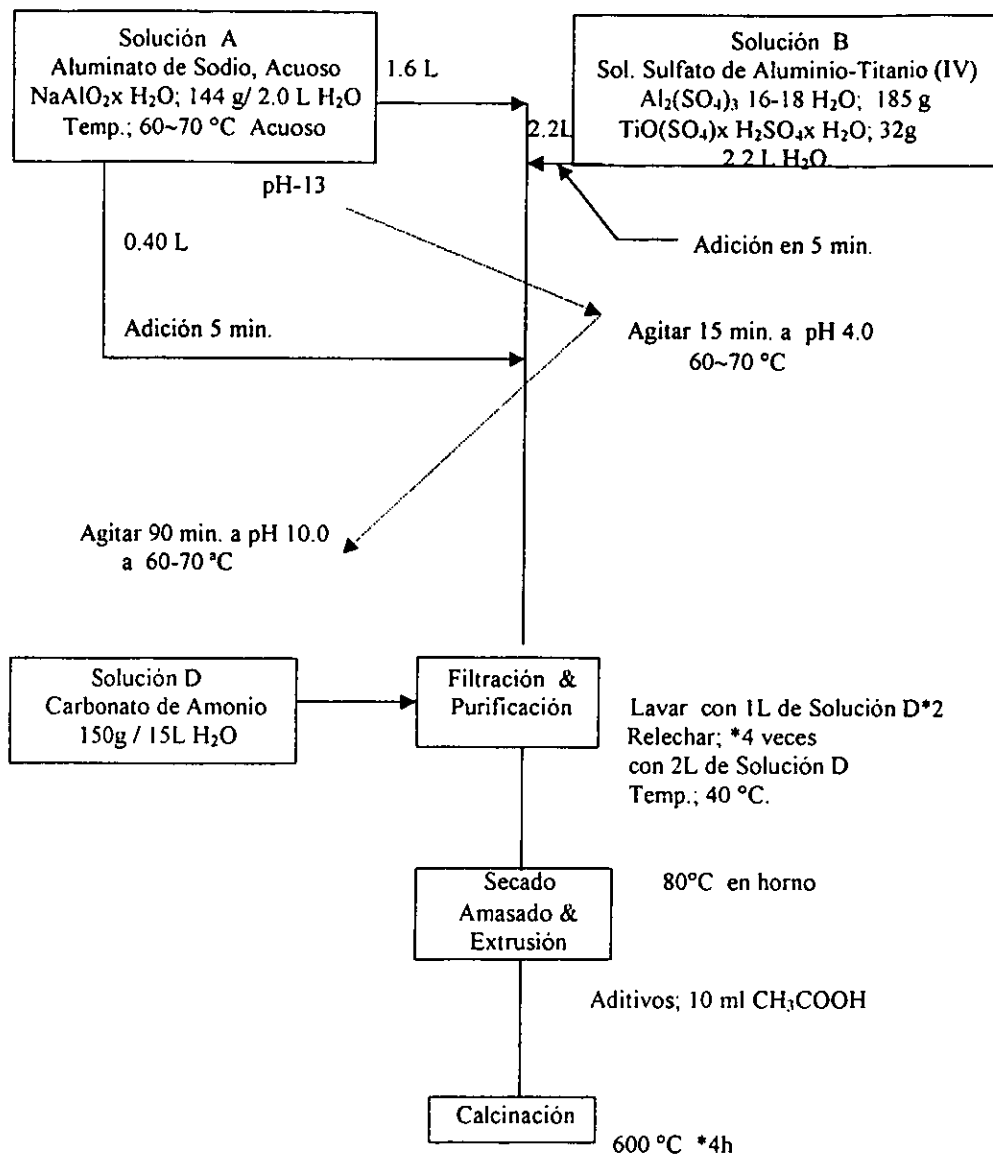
Solución A
Aluminato de Sodio, Acuoso
$NaAlO_2$x $H_2O$; 144 g/ 2.0 L $H_2O$
Temp.; 60~70 °C Acuoso

1.6 L

Solución B
Sol. Sulfato de Aluminio-Titanio (IV)
$Al_2(SO_4)_3$ 16-18 $H_2O$; 185 g
$TiO(SO_4)$x $H_2SO_4$x $H_2O$; 32g
2.2 L $H_2O$

2.2L

pH-13

0.40 L

Adición en 5 min.

Adición 5 min.

Agitar 15 min. a pH 4.0
60~70 °C

Agitar 90 min. a pH 10.0
a 60-70 °C

Solución D
Carbonato de Amonio
150g / 15L $H_2O$

Filtración &
Purificación

Lavar con 1L de Solución D*2
Relechar; *4 veces
con 2L de Solución D
Temp.; 40 °C.

Secado
Amasado &
Extrusión

80°C en horno

Aditivos; 10 ml $CH_3COOH$

Calcinación

600 °C *4h